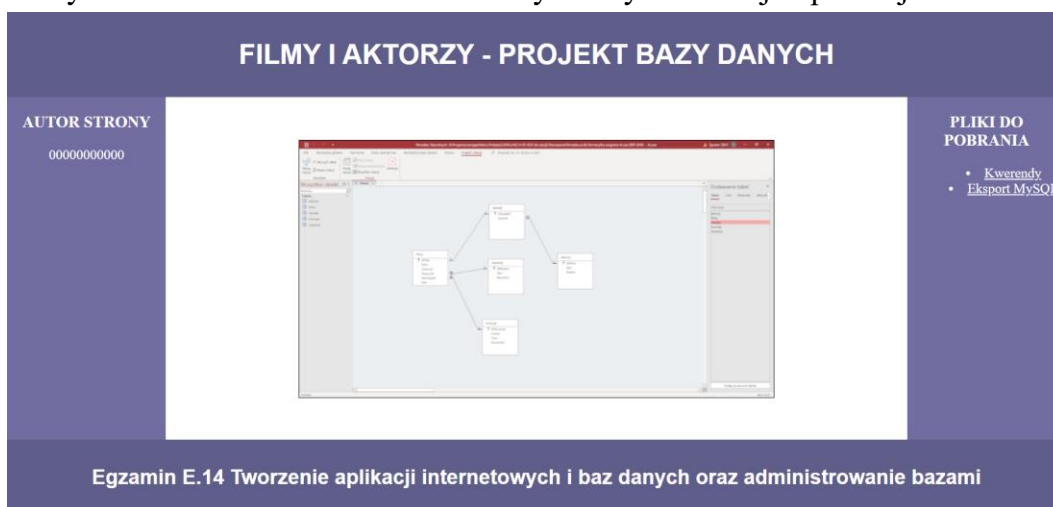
FILMY I AKTORZY - PROJEKT BAZY DANYCH

AUTOR STRONY

00000000000

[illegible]

PLIKI DO POBRANIA

- Kwerendy
- Eksport MySQL

Egzamin E.14 Tworzenie aplikacji internetowych i baz danych oraz administrowanie bazami